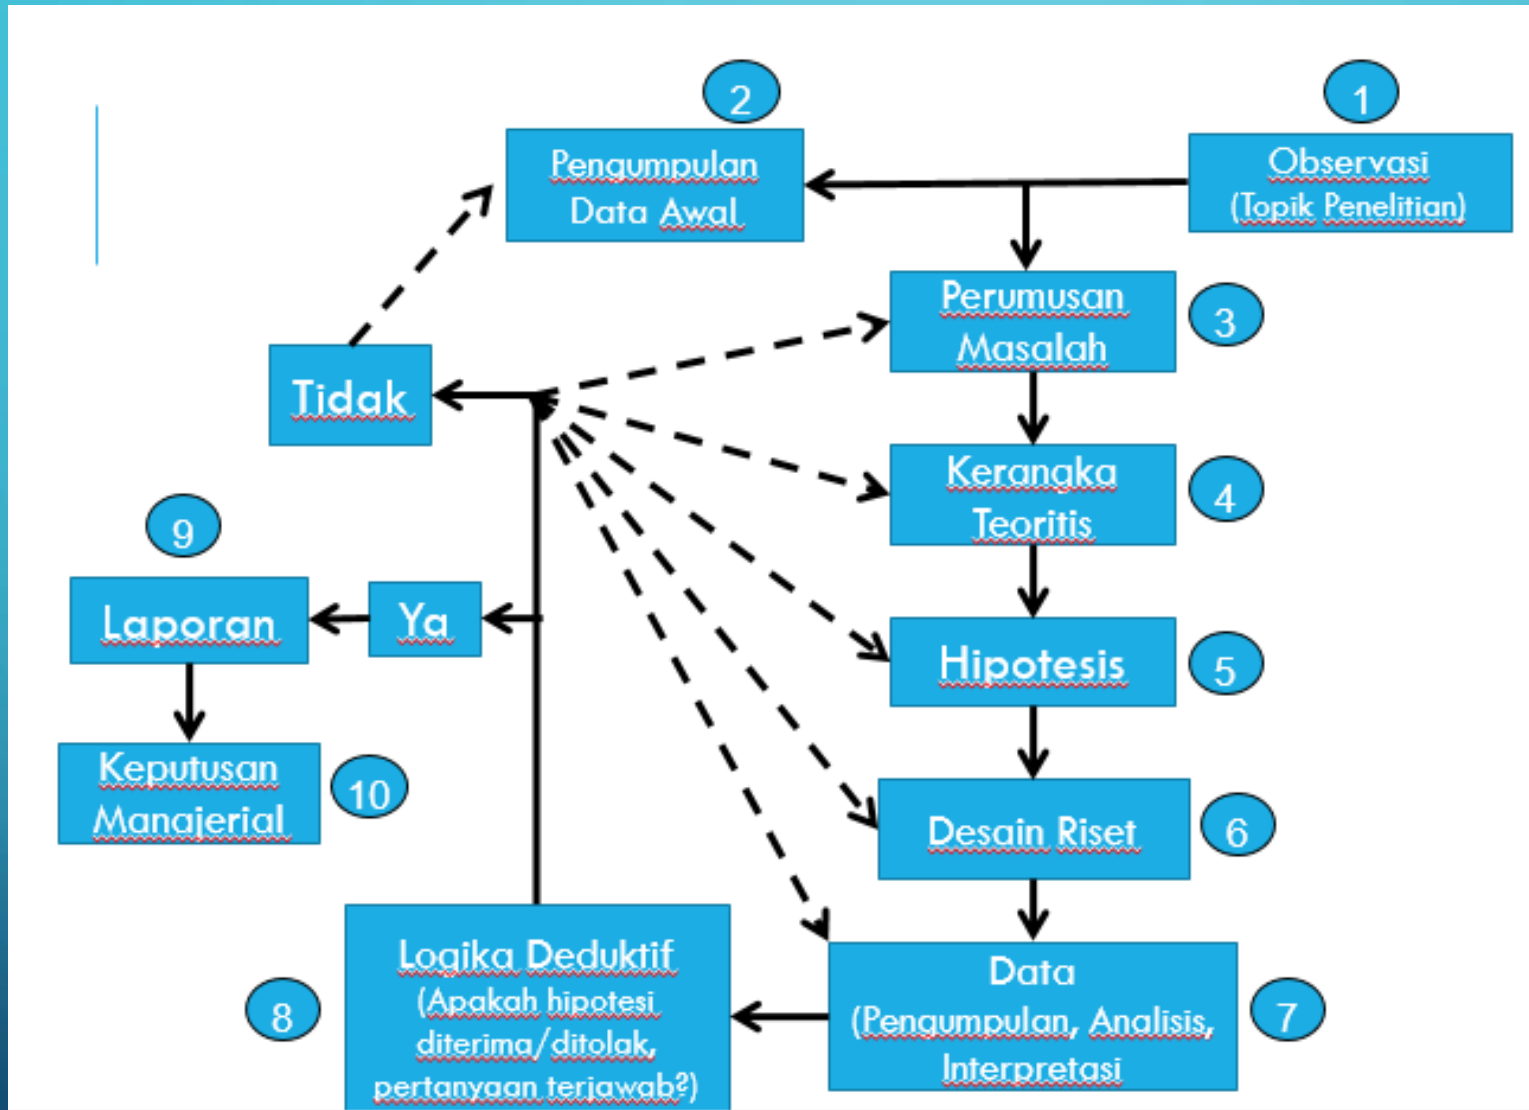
2
Pengumpulan Data Awal

1
Observasi (Topik Penelitian)

Perumusan Masalah
3

Tidak

Keranaka Teoritis
4

9
Laporan

Ya

Hipotesis
5

Keputusan Manajerial
10

Desain Riset
6

8
Logika Deduktif (Apakah hipotesi diterima/ditolak, pertanyaan terjawab?)

Data (Pengumpulan, Analisis, Interpretasi
7